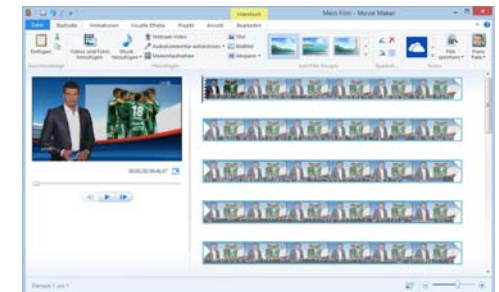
Videotools
Mein Film - Movie Maker
Datei
Startseite
Animationen
Visuelle Effekte
Projekt
Ansicht
Bearbeiten
Einfügen
Videos und Fotos hinzufügen
Musik hinzufügen
Webcam-Video
Audiokommentar aufzeichnen
Momentaufnahme
Titel
Bildtitel
Abspann
Zwischenablage
Hinzufügen
AutoFilm-Designs
Bearbeitung
Freigeben
Film speichern
Franz Fenz
00:00:00/00:46,47
Element 1 von 1